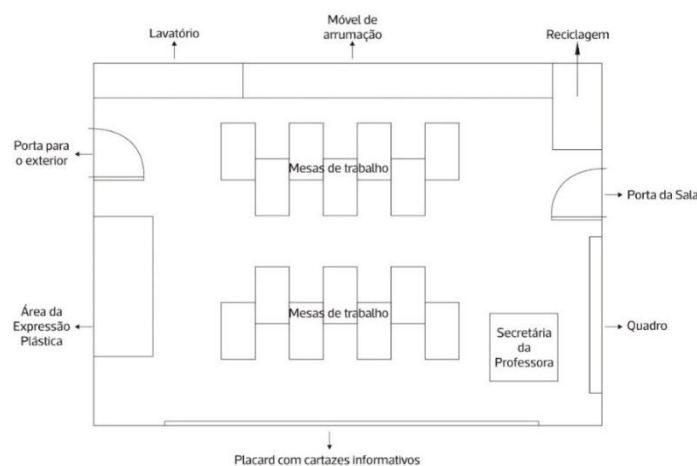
Lavatório

Móvel de arrumação

Reciclagem

Porta para o exterior

Mesas de trabalho

Porta da Sala

Área da Expressão Plástica

Mesas de trabalho

Secretária da Professora

Quadro

Placard com cartazes informativos